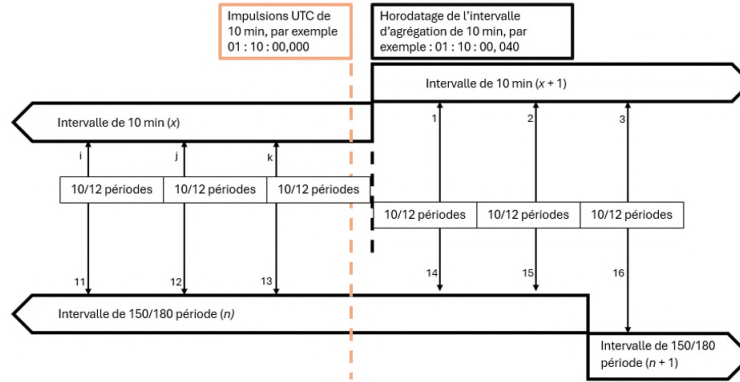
Impulsions UTC de 10 min, par exemple 01 : 10 : 00,000

Horodatage de l'intervalle d'agrégation de 10 min, par exemple : 01 : 10 : 00, 040

Intervalle de 10 min ($x + 1$)

Intervalle de 10 min ($x$)

i

j

k

1

2

3

| 10/12 périodes | 10/12 périodes | 10/12 périodes |
|---|---|---|

| 10/12 périodes | 10/12 périodes | 10/12 périodes |
|---|---|---|

11

12

13

14

15

16

Intervalle de 150/180 période ($n$)

Intervalle de 150/180 période ($n + 1$)